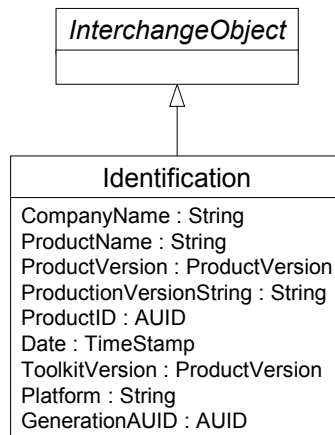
InterchangeObject

Identification

CompanyName : String
ProductName : String
ProductVersion : ProductVersion
ProductionVersionString : String
ProductID : AUID
Date : TimeStamp
ToolkitVersion : ProductVersion
Platform : String
GenerationAUID : AUID